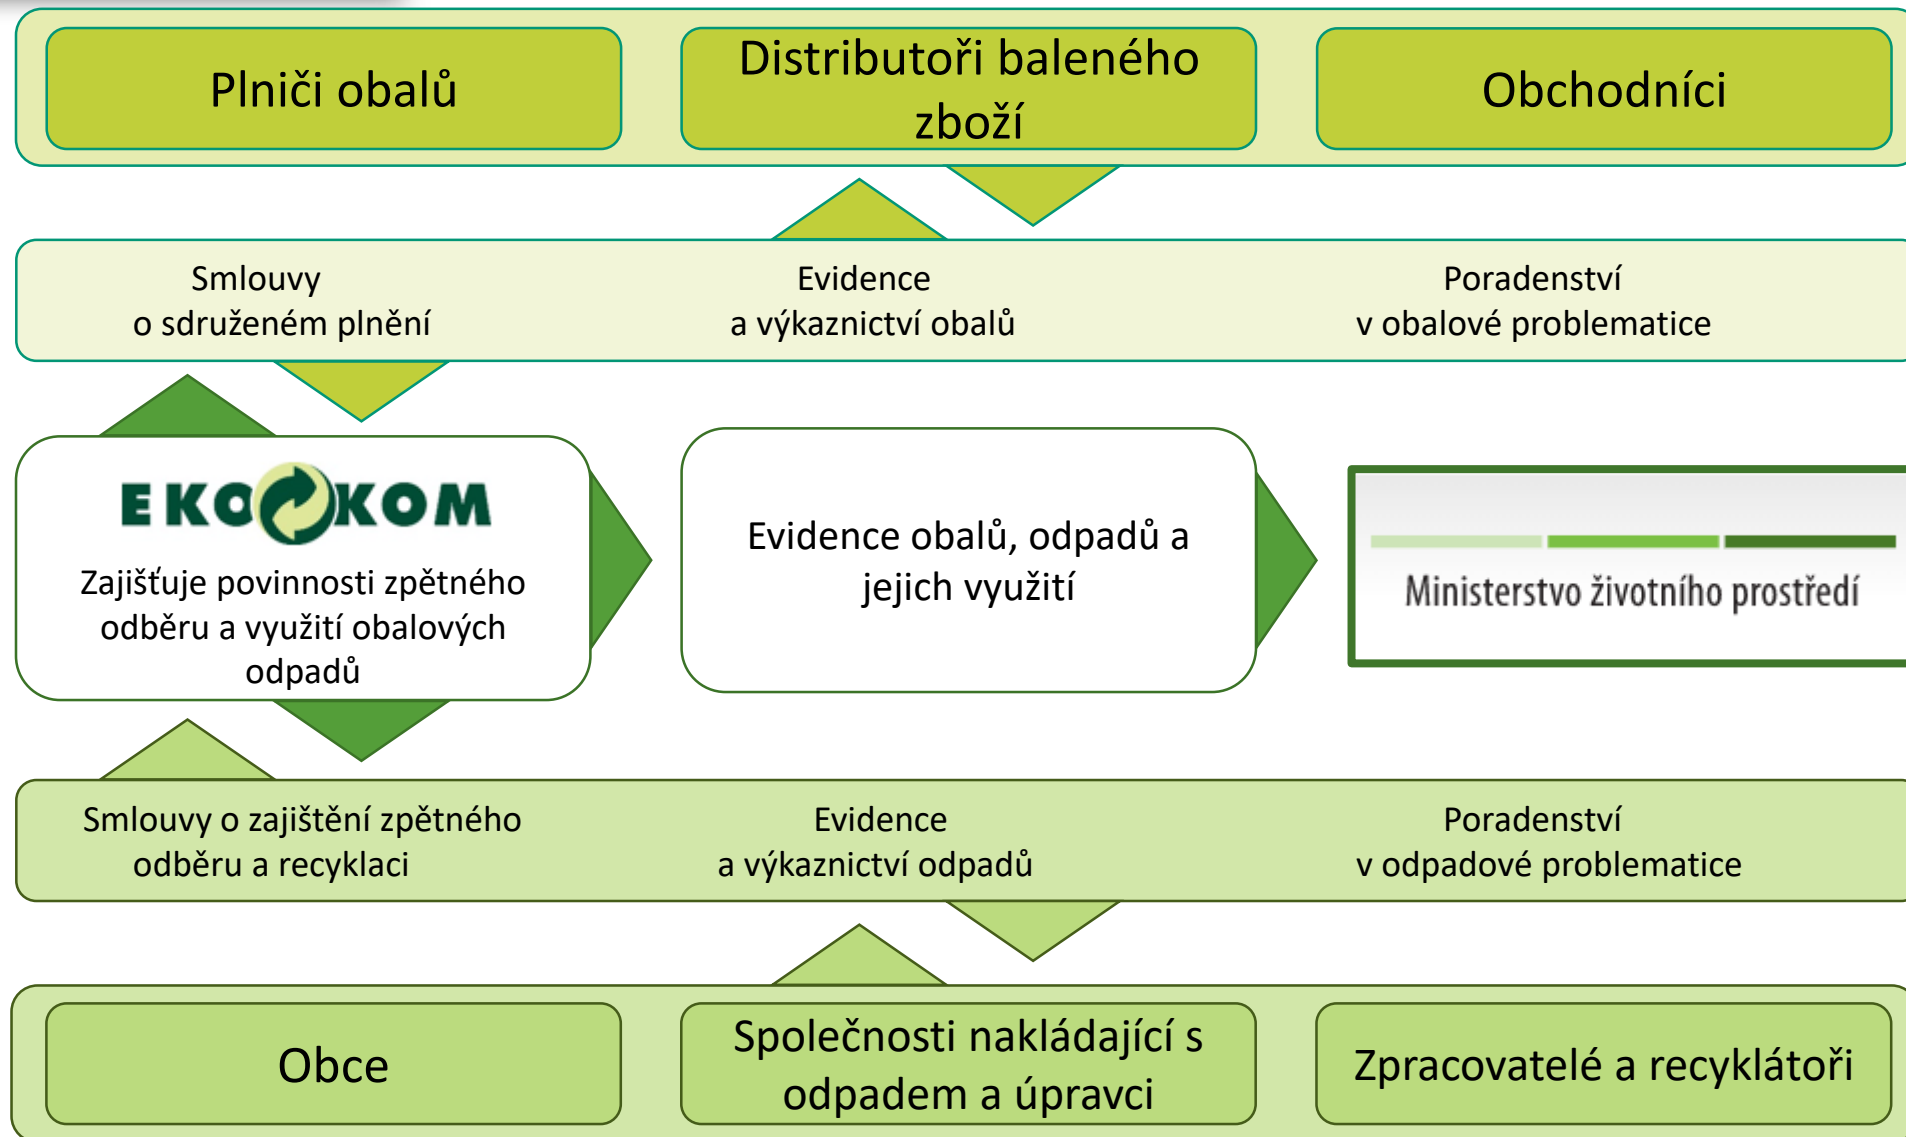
Plniči obalů

Distributoři baleného zboží

Obchodníci

Smlouvy o sdruženém plnění

Evidence a výkaznictví obalů

Poradenství v obalové problematice

EKO KOM

Zajišťuje povinnosti zpětného odběru a využití obalových odpadů

Evidence obalů, odpadů a jejich využití

Ministerstvo životního prostředí

Smlouvy o zajištění zpětného odběru a recyklaci

Evidence a výkaznictví odpadů

Poradenství v odpadové problematice

Obce

Společnosti nakládající s odpadem a úpravci

Zpracovatelé a recyklátoři